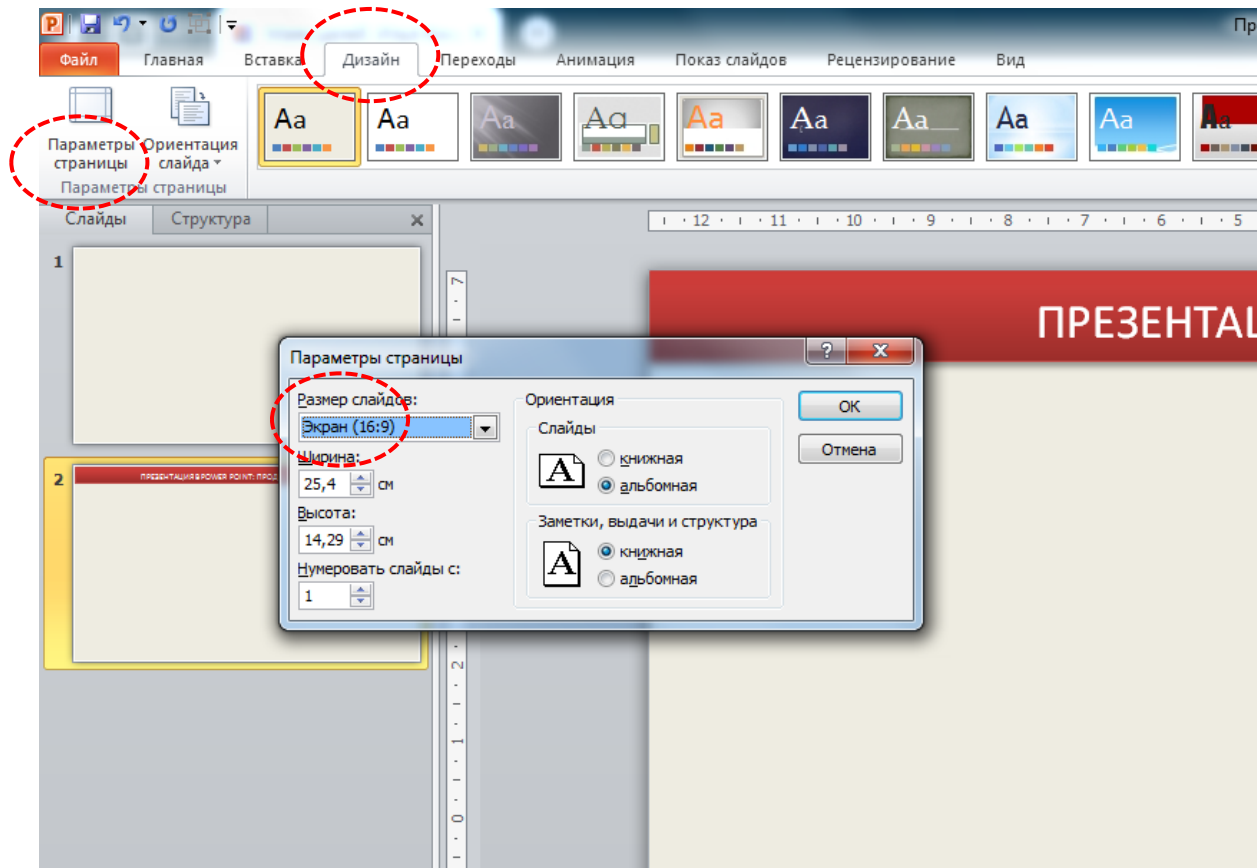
Пр

Файл Главная Вставка Дизайн Переходы Анимация Показ слайдов Рецензирование Вид

Параметры страницы Ориентация слайда

Параметры страницы

Aa Aa Aa Aa Aa Aa Aa Aa Aa Aa

Слайды Структура

12 11 10 9 8 7 6 5

1

2

ПРЕЗЕНТАЦИЯ В POWER POINT: ПРО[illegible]

ПРЕЗЕНТА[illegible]

Параметры страницы

Размер слайдов:
Экран (16:9)
Ширина:
25,4 см
Высота:
14,29 см
Нумеровать слайды с:
1

Ориентация
Слайды
книжная
альбомная
Заметки, выдачи и структура
книжная
альбомная

ОК
Отмена